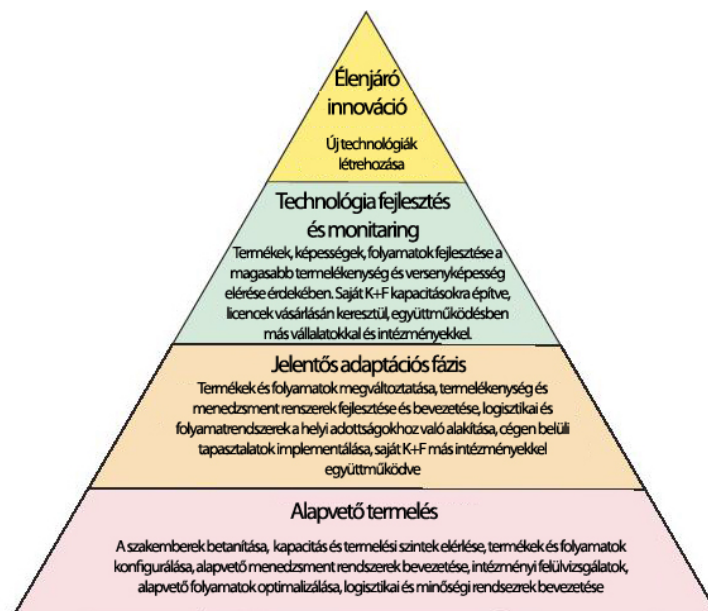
Élenjáró innováció

Új technológiák létrehozása

Technológia fejlesztés és monitaring

Termékek, képességek, folyamatok fejlesztése a magasabb termelékenység és versenyképesség elérése érdekében. Saját K+F kapacitásokra építve, licencek vásárlásán keresztül, együttműködésben más vállalatokkal és intézményekkel.

Jelentős adaptációs fázis

Termékek és folyamatok megváltoztatása, termelékenység és menedzsment renszerek fejlesztése és bevezetése, logisztikai és folyamatrendszerek a helyi adottságokhoz való alakítása, cégen belüli tapasztalatok implementálása, saját K+F más intézményekkel együttműködve

Alapvető termelés

A szakemberek betanítása, kapacitás és termelési szintek elérlése, termékek és folyamatok konfigurálása, alapvető menedzsment rendszerek bevezetése, intézményi felülvizsgálatok, alapvető folyamatok optimalizálása, logisztikai és minőségi rendszerek bevezetése